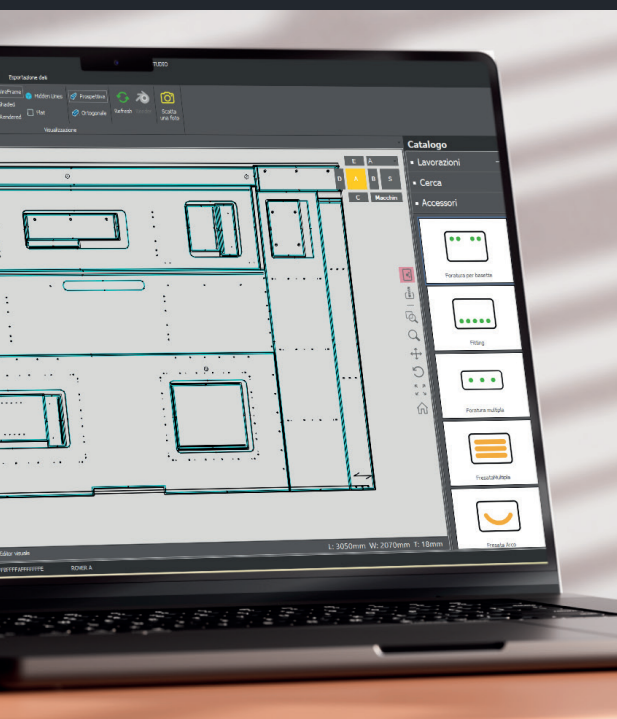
TUDIO

Esportazione dxk

ireFrame
Shaded
Rendered
Hidden Lines
Flat
Prospettiva
Ortogonale
Refresh
Render
Scatta una foto

Visualizzazione

E A
D A B S
C Macchin

Catalogo
Lavorazioni
Cerca
Accessori

Foratura per basette
Pitang
Foratura multipla
FresataMultipla
Fresata Arco

Editor visuale
L: 3050mm W: 2070mm T: 18mm
RONER A